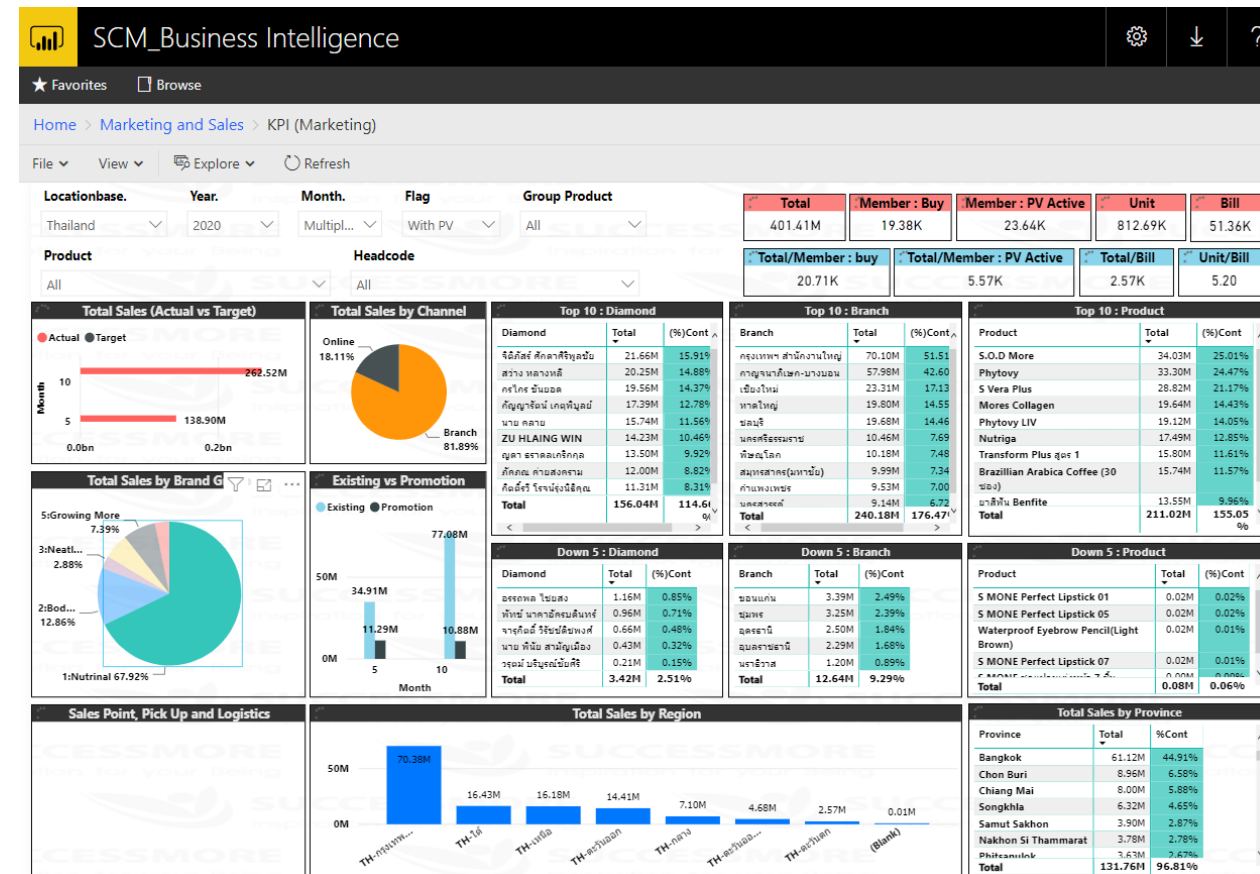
SCM_Business Intelligence

Favorites Browse

Home > Marketing and Sales > KPI (Marketing)

File View Explore Refresh

Locationbase. Thailand
Year. 2020
Month. Multipl...
Flag With PV
Group Product All
Product All
Headcode All

| Total | Member : Buy | Member : PV Active | Unit | Bill |
|---|---|---|---|---|
| 401.41M | 19.38K | 23.64K | 812.69K | 51.36K |

| Total/Member : buy | Total/Member : PV Active | Total/Bill | Unit/Bill |
|---|---|---|---|
| 20.71K | 5.57K | 2.57K | 5.20 |

Total Sales (Actual vs Target)
Actual Target
Month
10 262.52M
5 138.90M
0.0bn 0.2bn

Total Sales by Channel
Online 18.11%
Branch 81.89%

Top 10 : Diamond

| Diamond | Total | (%)Cont |
|---|---|---|
| จิตติภัสร์ ศักดาศิริพูลชัย | 21.66M | 15.91% |
| สว่าง หลวงหล้ | 20.25M | 14.88% |
| กรไกร ขันยอด | 19.56M | 14.37% |
| กัญญารัตน์ เกตุพิบูลย์ | 17.39M | 12.78% |
| นาย คลาย | 15.74M | 11.56% |
| ZU HLAING WIN | 14.23M | 10.46% |
| ญดา ธราดลเกริกกุล | 13.50M | 9.92% |
| ศักดณ ค่ายสงคราม | 12.00M | 8.82% |
| กิตติ์ธวิ โรจน์รุ่งนิธิกุล | 11.31M | 8.31% |
| Total | 156.04M | 114.6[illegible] |

Top 10 : Branch

| Branch | Total | (%)Cont |
|---|---|---|
| กรุงเทพฯ สำนักงานใหญ่ | 70.10M | 51.51 |
| กาญจนาภิเษก-บางบอน | 57.98M | 42.60 |
| เชียงใหม่ | 23.31M | 17.13 |
| หาดใหญ่ | 19.80M | 14.55 |
| ชลบุรี | 19.68M | 14.46 |
| นครศรีธรรมราช | 10.46M | 7.69 |
| พิษณุโลก | 10.18M | 7.48 |
| สมุทรสาคร(มหาชัย) | 9.99M | 7.34 |
| กำแพงเพชร | 9.53M | 7.00 |
| นครสวรรค์ | 9.14M | 6.72 |
| Total | 240.18M | 176.47 |

Top 10 : Product

| Product | Total | (%)Cont |
|---|---|---|
| S.O.D More | 34.03M | 25.01% |
| Phytovy | 33.30M | 24.47% |
| S Vera Plus | 28.82M | 21.17% |
| Mores Collagen | 19.64M | 14.43% |
| Phytovy LIV | 19.12M | 14.05% |
| Nutriga | 17.49M | 12.85% |
| Transform Plus สูตร 1 | 15.80M | 11.61% |
| Brazillian Arabica Coffee (30 ซอง) | 15.74M | 11.57% |
| ยาสีฟัน Benfite | 13.55M | 9.96% |
| Total | 211.02M | 155.05 % |

Total Sales by Brand G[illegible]
5:Growing More 7.39%
3:Neatl... 2.88%
2:Bod... 12.86%
1:Nutrinal 67.92%

Existing vs Promotion
Existing Promotion
50M 0M
34.91M 11.29M 77.08M 10.88M
5 10
Month

Down 5 : Diamond

| Diamond | Total | (%)Cont |
|---|---|---|
| อรรถพล ไชยสง | 1.16M | 0.85% |
| ทัทช์ นาคาอัครมลินทร์ | 0.96M | 0.71% |
| จารุภิตย์ วิรัชชัยพงศ์ | 0.66M | 0.48% |
| นาย ทีนัย สามัญเมือง | 0.43M | 0.32% |
| วรุณย์ บริบูรณ์ชัยศิริ | 0.21M | 0.15% |
| Total | 3.42M | 2.51% |

Down 5 : Branch

| Branch | Total | (%)Cont |
|---|---|---|
| ขอนแก่น | 3.39M | 2.49% |
| ชุมพร | 3.25M | 2.39% |
| อุดรธานี | 2.50M | 1.84% |
| อุบลราชธานี | 2.29M | 1.68% |
| นราธิวาส | 1.20M | 0.89% |
| Total | 12.64M | 9.29% |

Down 5 : Product

| Product | Total | (%)Cont |
|---|---|---|
| S MONE Perfect Lipstick 01 | 0.02M | 0.02% |
| S MONE Perfect Lipstick 05 | 0.02M | 0.02% |
| Waterproof Eyebrow Pencil(Light Brown) | 0.02M | 0.01% |
| S MONE Perfect Lipstick 07 | 0.02M | 0.01% |
| Total | 0.08M | 0.06% |

Sales Point, Pick Up and Logistics

Total Sales by Region
50M 0M
70.38M 16.43M 16.18M 14.41M 7.10M 4.68M 2.57M 0.01M
TH-กรุงเทพ... TH-ใต้ TH-เหนือ TH-ตะวันออก TH-กลาง TH-ตะวันออ... TH-ตะวันตก (Blank)

Total Sales by Province

| Province | Total | %Cont |
|---|---|---|
| Bangkok | 61.12M | 44.91% |
| Chon Buri | 8.96M | 6.58% |
| Chiang Mai | 8.00M | 5.88% |
| Songkhla | 6.32M | 4.65% |
| Samut Sakhon | 3.90M | 2.87% |
| Nakhon Si Thammarat | 3.78M | 2.78% |
| Phitsanulok | 3.63M | 2.67% |
| Total | 131.76M | 96.81% |